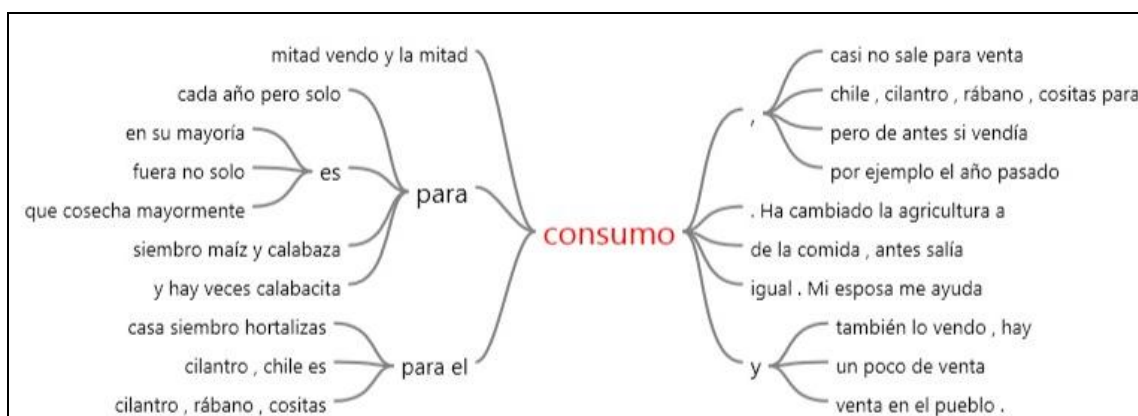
mitad vendo y la mitad
cada año pero solo
en su mayoría
fuera no solo
que cosecha mayormente
es
para
siembro maíz y calabaza
y hay veces calabacita
casa siembro hortalizas
cilantro , chile es
cilantro , rábano , cositas
para el
consumo
,
casi no sale para venta
chile , cilantro , rábano , cositas para
pero de antes si vendía
por ejemplo el año pasado
. Ha cambiado la agricultura a
de la comida , antes salía
igual . Mi esposa me ayuda
y
también lo vendo , hay
un poco de venta
venta en el pueblo .